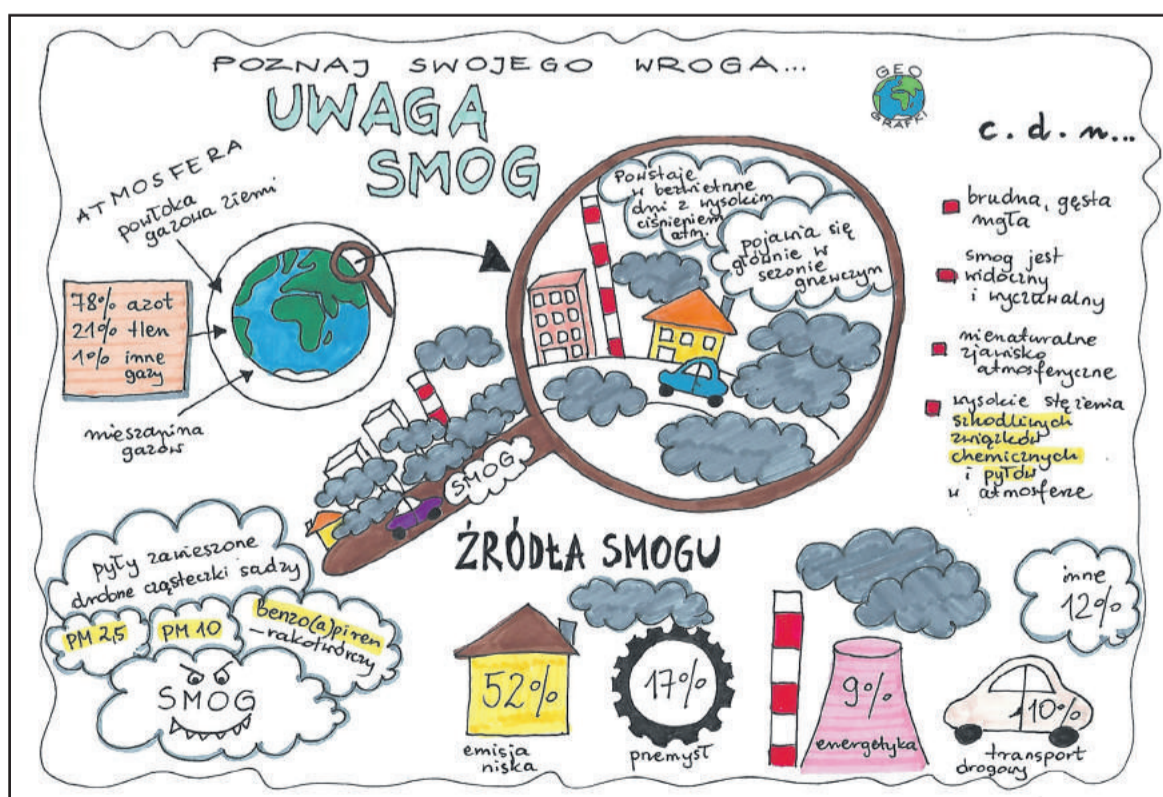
POZNAJ SWOJEGO WROGA...

UWAGA SMOG

GEO GRAFKI

c. d. n...

ATMOSFERA

powłoka gazowa ziemi

78% azot
21% tlen
1% inne gazy

mieszanina gazów

Powstaje w bezwietrzne dni z wysokim ciśnieniem atm.

pojawia się głównie w sezonie grzewczym

SMOG

brudna, gęsta mgła

smog jest widoczny i wyczuwalny

nienaturalne zjawisko atmosferyczne

wysokie stężenia szkodliwych związków chemicznych i pyłów w atmosferze

pyły zawieszone drobne cząsteczki sadzy

PM 2,5

PM 10

benzo(a)piren – rakotwórczy

SMOG

ŹRÓDŁA SMOGU

52%
emisja niska

17%
przemysł

9%
energetyka

inne 12%

10%
transport drogowy